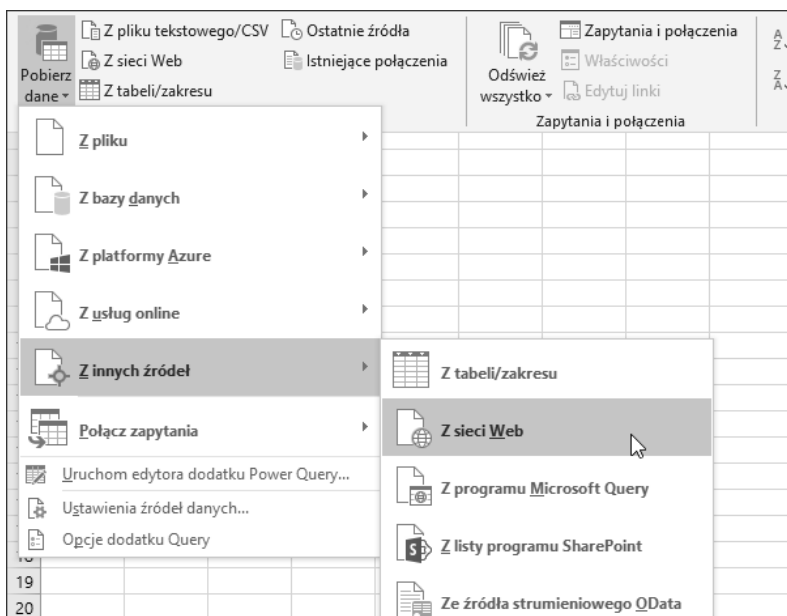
Pobierz dane
Z pliku tekstowego/CSV
Z sieci Web
Z tabeli/zakresu
Ostatnie źródła
Istniejące połączenia
Odśwież wszystko
Zapytania i połączenia
Właściwości
Edytuj linki
Zapytania i połączenia

Z pliku
Z bazy danych
Z platformy Azure
Z usług online
Z innych źródeł
Połącz zapytania
Uruchom edytora dodatku Power Query...
Ustawienia źródeł danych...
Opcje dodatku Query

Z tabeli/zakresu
Z sieci Web
Z programu Microsoft Query
Z listy programu SharePoint
Ze źródła strumieniowego OData

19
20